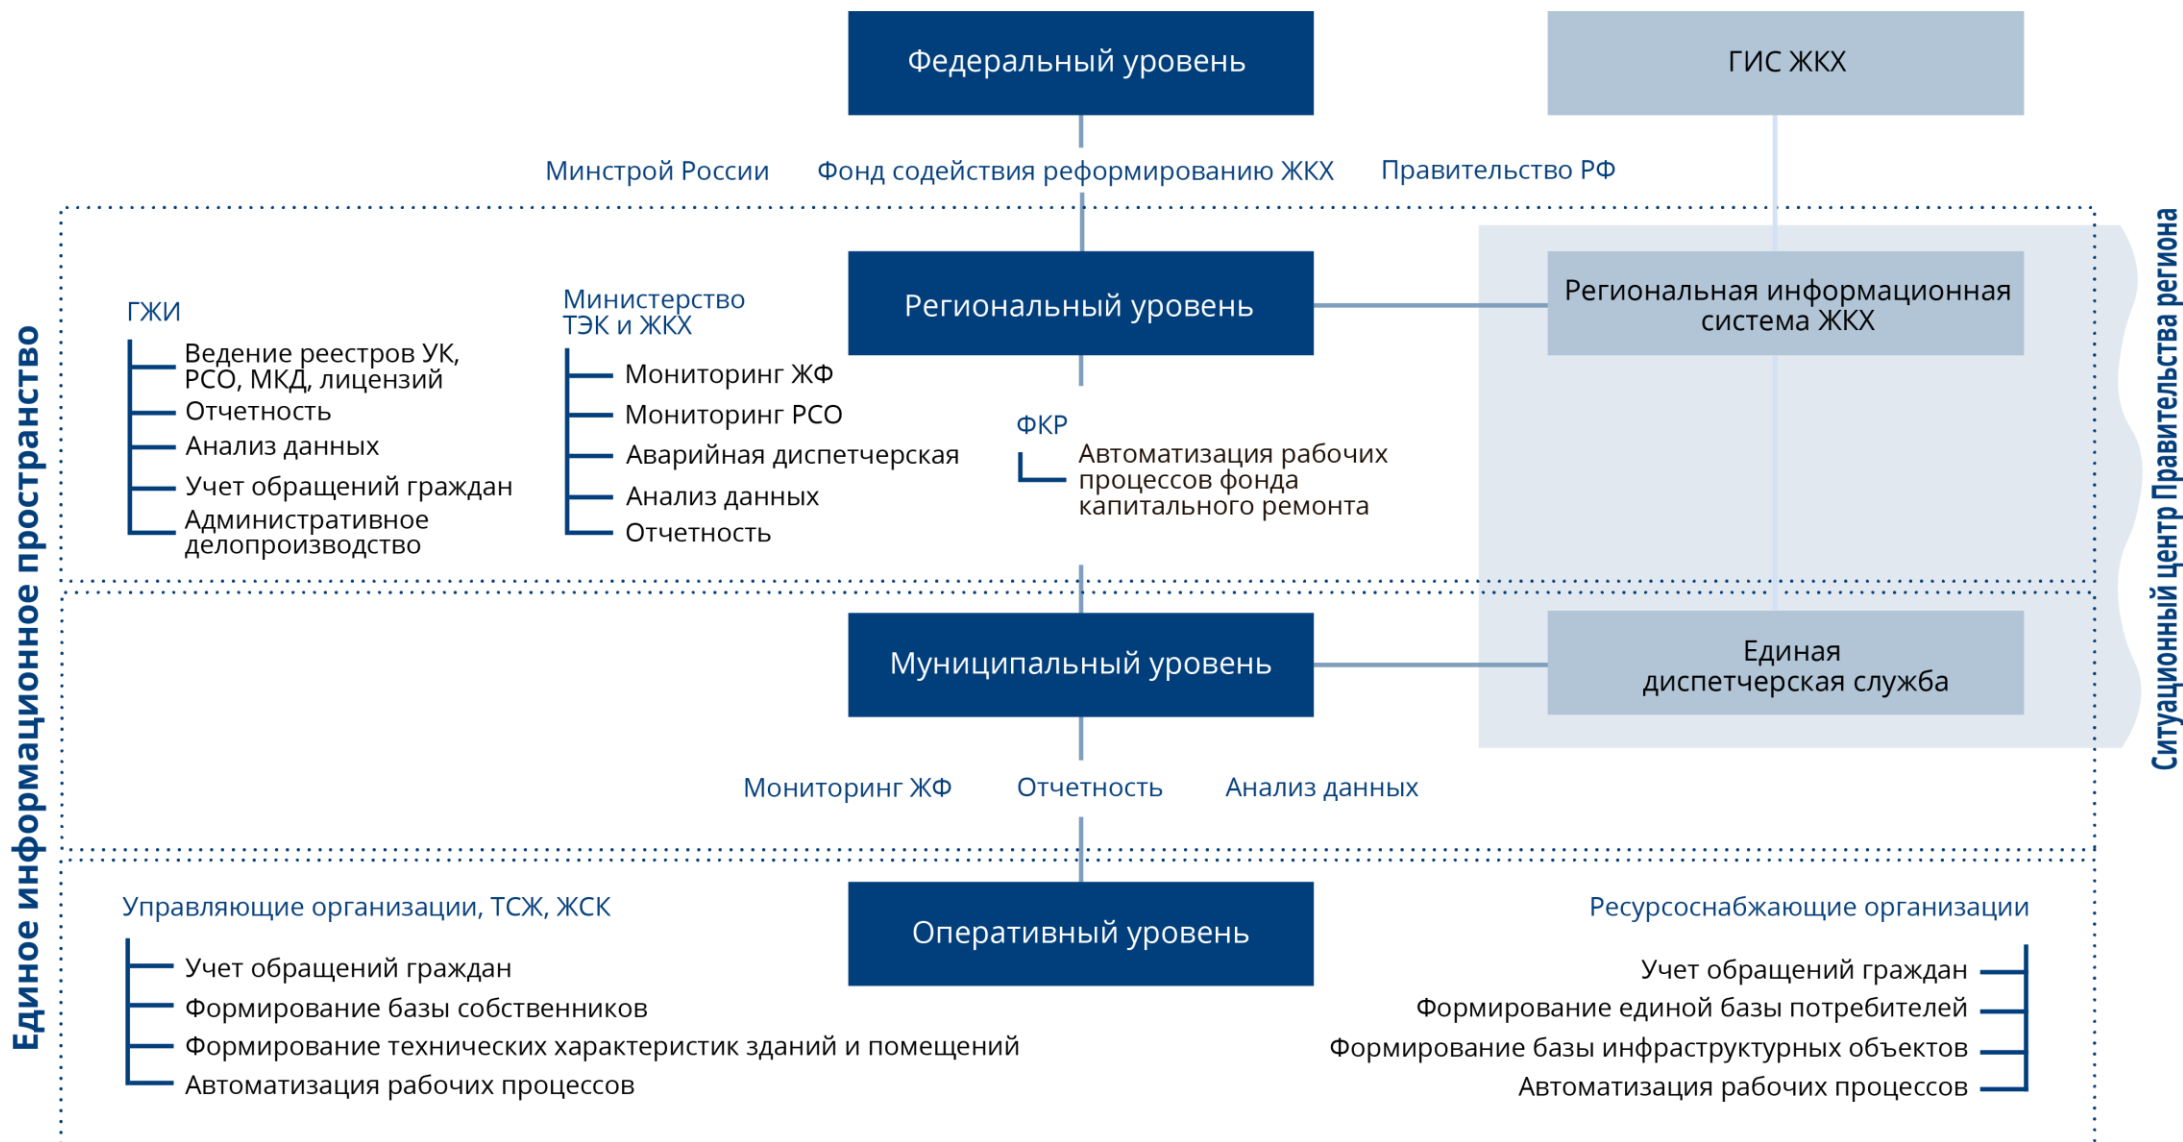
Федеральный уровень

ГИС ЖКХ

Минстрой России

Фонд содействия реформированию ЖКХ

Правительство РФ

Единое информационное пространство

ГЖИ

Ведение реестров УК, РСО, МКД, лицензий

Отчетность

Анализ данных

Учет обращений граждан

Административное делопроизводство

Министерство ТЭК и ЖКХ

Мониторинг ЖФ

Мониторинг РСО

Аварийная диспетчерская

Анализ данных

Отчетность

Региональный уровень

ФКР

Автоматизация рабочих процессов фонда капитального ремонта

Региональная информационная система ЖКХ

Ситуационный центр Правительства региона

Муниципальный уровень

Единая диспетчерская служба

Мониторинг ЖФ

Отчетность

Анализ данных

Управляющие организации, ТСЖ, ЖСК

Учет обращений граждан

Формирование базы собственников

Формирование технических характеристик зданий и помещений

Автоматизация рабочих процессов

Оперативный уровень

Ресурсоснабжающие организации

Учет обращений граждан

Формирование единой базы потребителей

Формирование базы инфраструктурных объектов

Автоматизация рабочих процессов